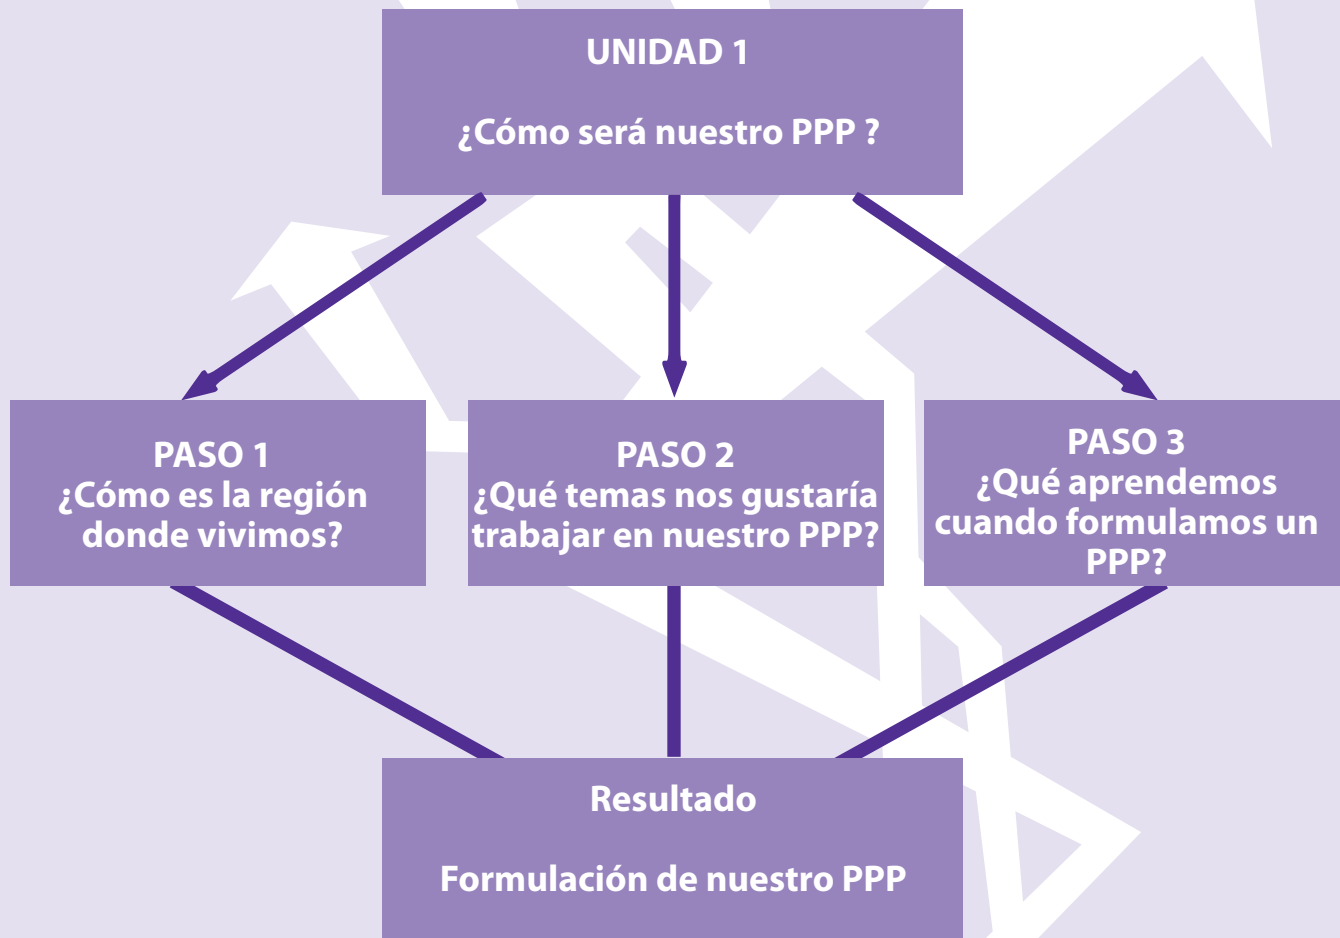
UNIDAD 1

¿Cómo será nuestro PPP ?

PASO 1
¿Cómo es la región donde vivimos?

PASO 2
¿Qué temas nos gustaría trabajar en nuestro PPP?

PASO 3
¿Qué aprendemos cuando formulamos un PPP?

Resultado

Formulación de nuestro PPP